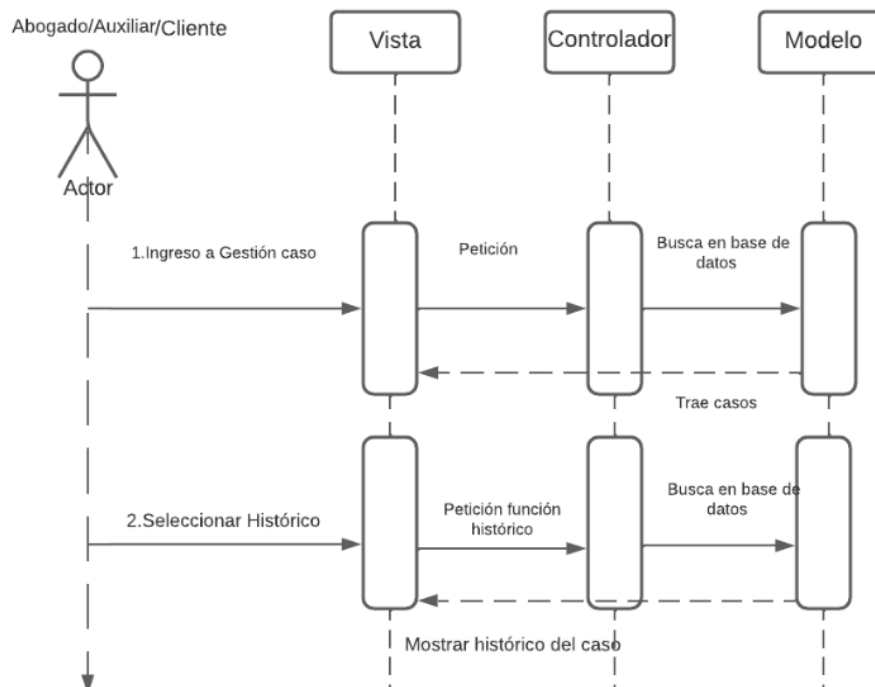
Abogado/Auxiliar/Cliente

Vista

Controlador

Modelo

Actor

1.Ingreso a Gestión caso

Petición

Busca en base de datos

Trae casos

2.Seleccionar Histórico

Petición función histórico

Busca en base de datos

Mostrar histórico del caso